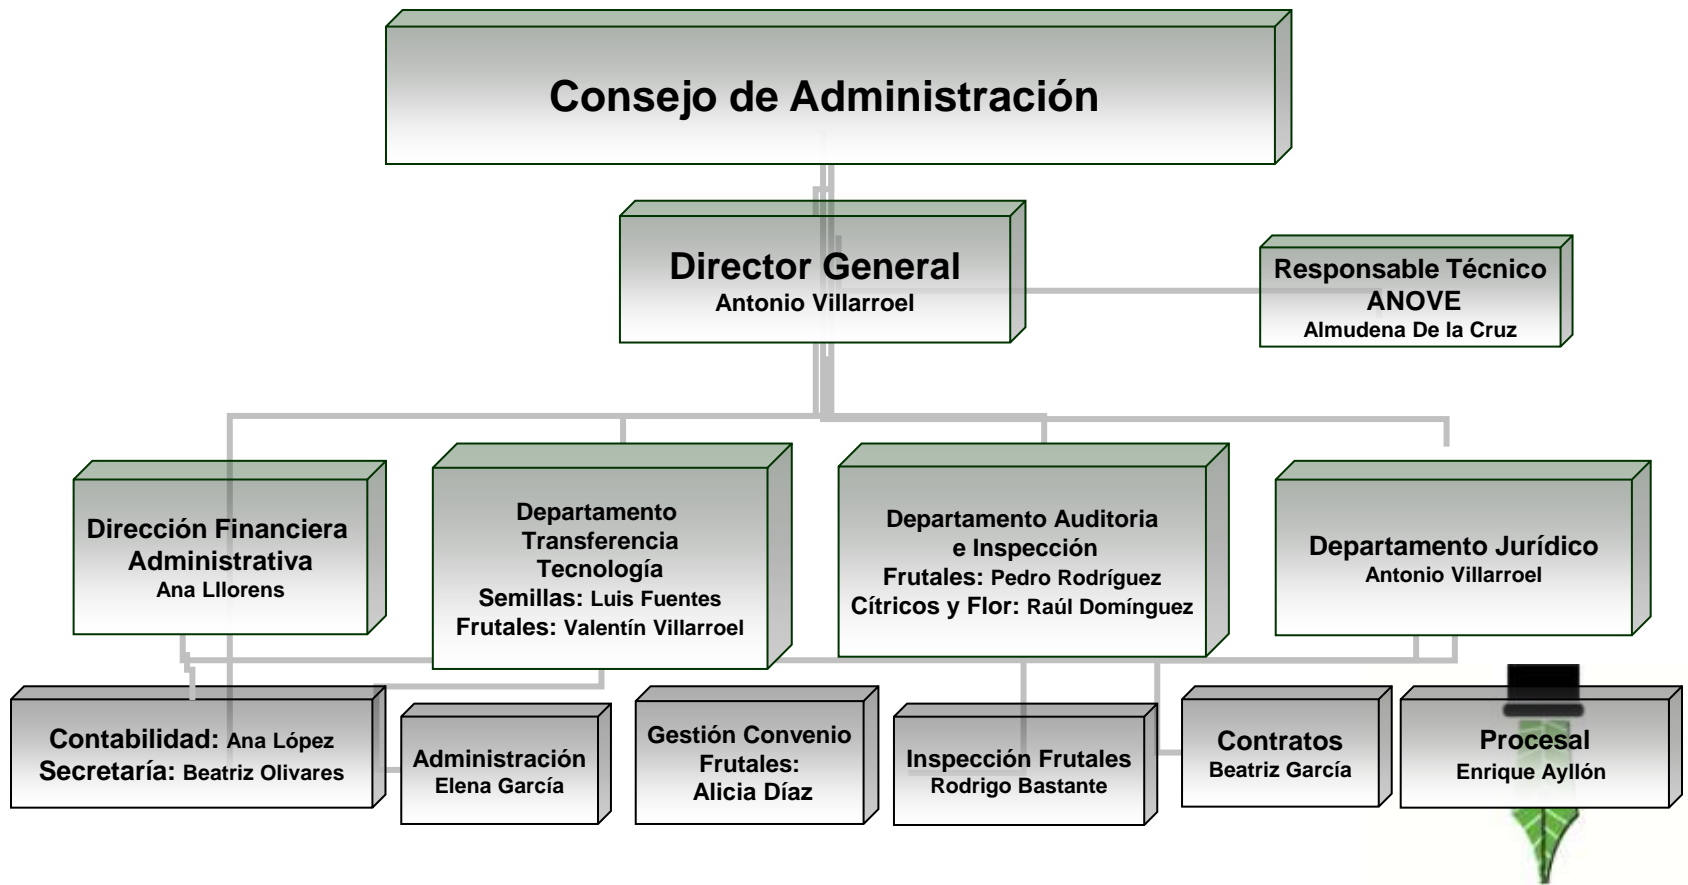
Consejo de Administración

Director General
Antonio Villarroel

Responsable Técnico
ANOVE
Almudena De la Cruz

Dirección Financiera Administrativa
Ana Llorens

Departamento Transferencia Tecnología
Semillas: Luis Fuentes
Frutales: Valentín Villarroel

Departamento Auditoria e Inspección
Frutales: Pedro Rodríguez
Cítricos y Flor: Raúl Domínguez

Departamento Jurídico
Antonio Villarroel

Contabilidad: Ana López
Secretaría: Beatriz Olivares

Administración
Elena García

Gestión Convenio Frutales:
Alicia Díaz

Inspección Frutales
Rodrigo Bastante

Contratos
Beatriz García

Procesal
Enrique Ayllón